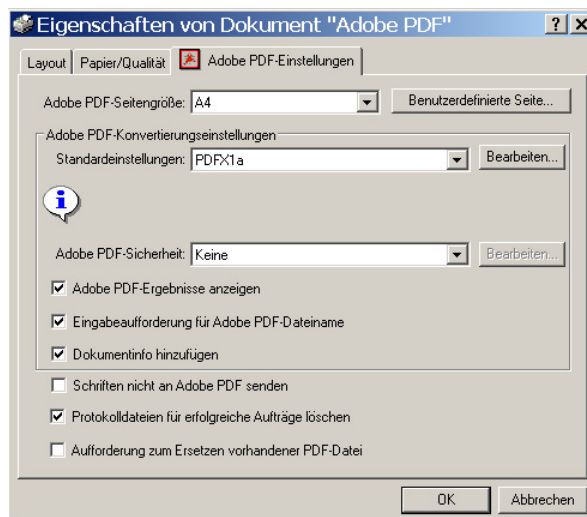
Eigenschaften von Dokument "Adobe PDF"

?

X

Layout

Papier/Qualität

Adobe PDF-Einstellungen

Adobe PDF-Seitengröße: A4

Benutzerdefinierte Seite...

Adobe PDF-Konvertierungseinstellungen

Standardeinstellungen: PDFX1a

Bearbeiten...

i

Adobe PDF-Sicherheit: Keine

Bearbeiten...

Adobe PDF-Ergebnisse anzeigen

Eingabeaufforderung für Adobe PDF-Dateiname

Dokumentinfo hinzufügen

Schriften nicht an Adobe PDF senden

Protokolldateien für erfolgreiche Aufträge löschen

Aufforderung zum Ersetzen vorhandener PDF-Datei

OK

Abbrechen